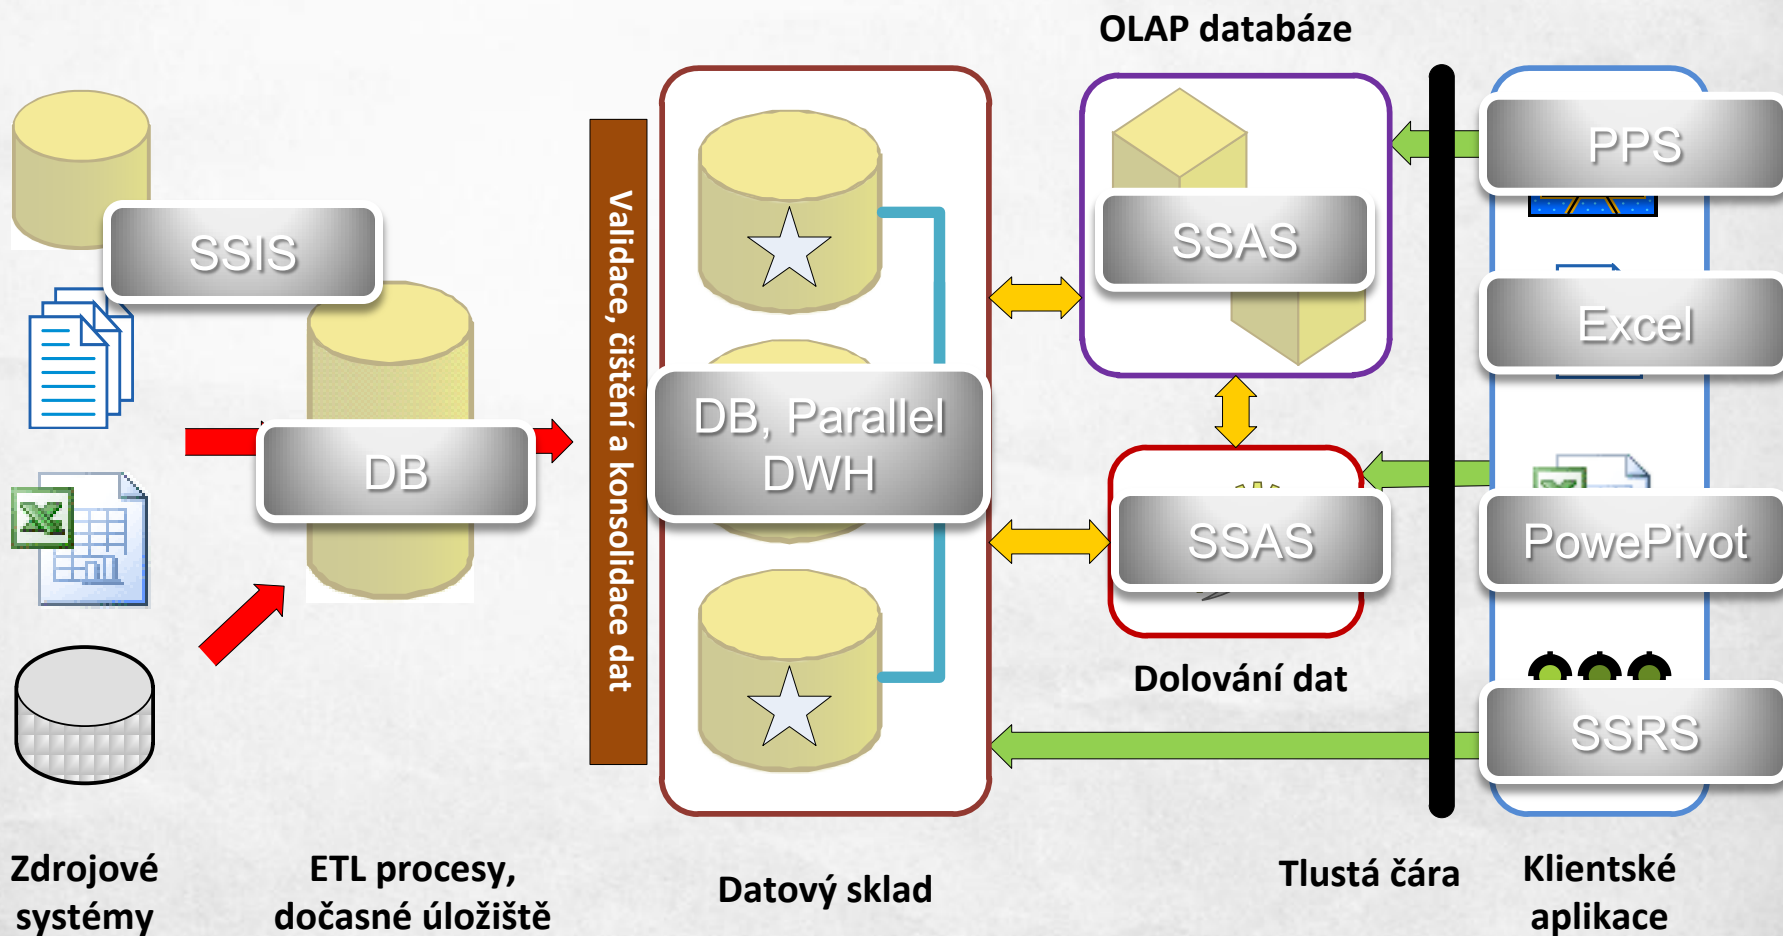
OLAP databáze

SSIS

DB

Validace, čištění a konsolidace dat

DB, Parallel DWH

SSAS

SSAS

Dolování dat

PPS

Excel

PowePivot

SSRS

Zdrojové systémy

ETL procesy, dočasné úložiště

Datový sklad

Tlustá čára

Klientské aplikace